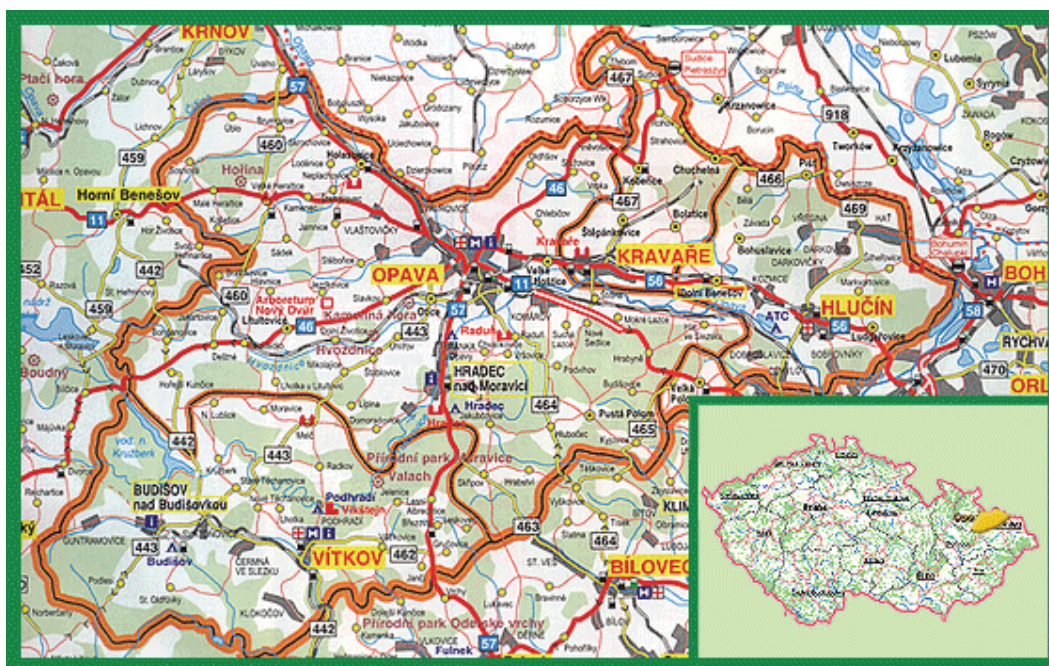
KRNOV
Ptačí hora
57
467
918
459
460
Hořina
Horní Benešov
TÁL
11
46
467
Chuchelná
466
469
Kravaře
KRAVAŘE
OPAVA
11
56
Bohuslavice
HLUČÍN
BOH
452
442
460
Arboretum Nový Dvůr
Kamenná hora
57
Raduň
ATC
56
58
459
46
Hvozdnice
443
HRADEC nad Moravicí
Hradec
RYCHVA
470
ORL
Boudný
464
Pustá Polom
465
442
443
Přírodní park Moravice
Valach
BUDIŠOV nad Budišovkou
Podhradí
Vikštejn
KLIM
443
Budišov
VÍTKOV
462
463
464
BÍLOVEC
442
Přírodní park Oderské vrchy
Fulnek
57
Praha
Brno